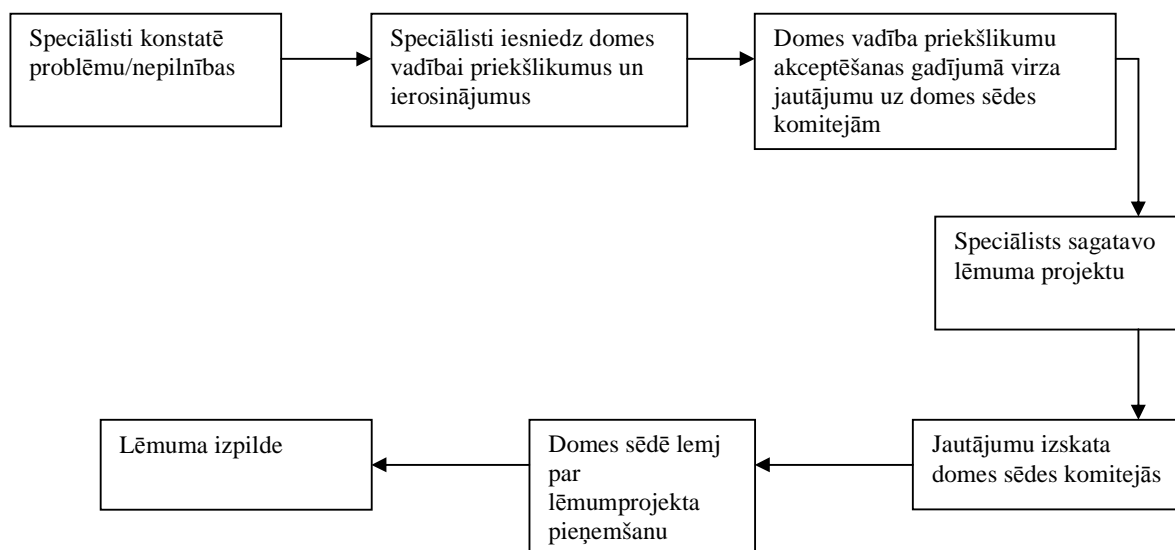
Speciālisti konstatē problēmu/nepilnības

Speciālisti iesniedz domes vadībai priekšlikumus un ierosinājumus

Domes vadība priekšlikumu akceptēšanas gadījumā virza jautājumu uz domes sēdes komitejām

Speciālists sagatavo lēmuma projektu

Jautājumu izskata domes sēdes komitejās

Domes sēdē lemj par lēmumprojekta pieņemšanu

Lēmuma izpilde